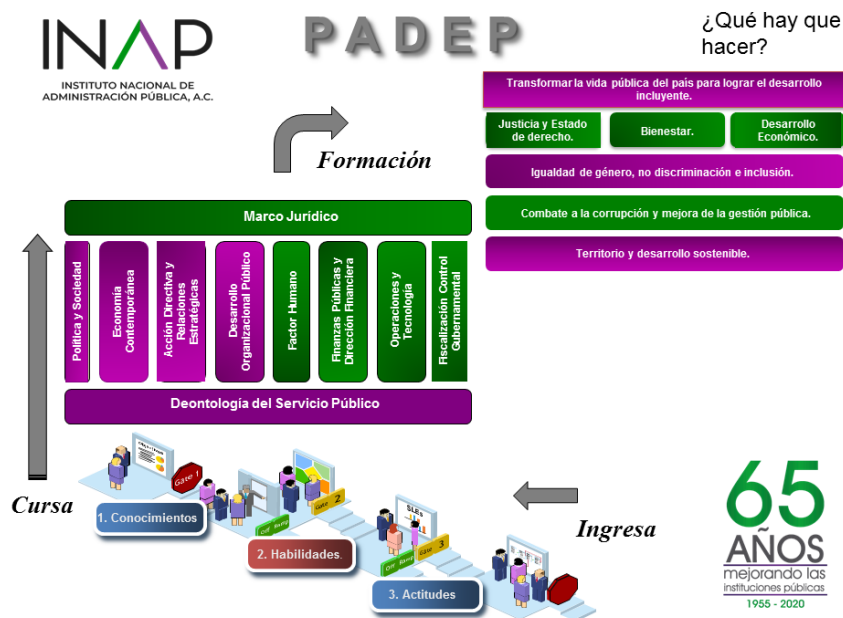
INAP
INSTITUTO NACIONAL DE ADMINISTRACIÓN PÚBLICA, A.C.

PADEP

¿Qué hay que hacer?

Transformar la vida pública del país para lograr el desarrollo incluyente.

Justicia y Estado de derecho.

Bienestar.

Desarrollo Económico.

Igualdad de género, no discriminación e inclusión.

Combate a la corrupción y mejora de la gestión pública.

Territorio y desarrollo sostenible.

Formación

Marco Jurídico

Política y Sociedad

Economía Contemporánea

Acción Directiva y Relaciones Estratégicas

Desarrollo Organizacional Público

Factor Humano

Finanzas Públicas y Dirección Financiera

Operaciones y Tecnología

Fiscalización Control Gubernamental

Deontología del Servicio Público

Cursa

Ingresa

Gate 1

Gate 2

Gate 3

1. Conocimientos

2. Habilidades.

3. Actitudes

65 AÑOS
mejorando las instituciones públicas
1955 - 2020